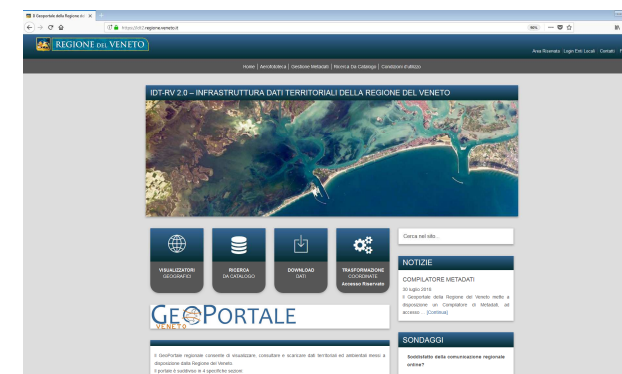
Il Geoportale della Regione del ×

https://idt2.regione.veneto.it

90%

REGIONE DEL VENETO

Area Riservata Login Enti Locali Contatti

Home | Aerofototeca | Gestione Metadati | Ricerca Da Catalogo | Condizioni d'utilizzo

IDT-RV 2.0 – INFRASTRUTTURA DATI TERRITORIALI DELLA REGIONE DEL VENETO

VISUALIZZATORI GEOGRAFICI

RICERCA DA CATALOGO

DOWNLOAD DATI

TRASFORMAZIONE COORDINATE Accesso Riservato

Cerca nel sito...

NOTIZIE

COMPILATORE METADATI

30 luglio 2018

Il Geoportale della Regione del Veneto mette a disposizione un Compilatore di Metadati, ad accesso... [Continua]

GEOPORTALE VENETO

Il GeoPortale regionale consente di visualizzare, consultare e scaricare dati territoriali ed ambientali messi a disposizione dalla Regione del Veneto.

Il portale è suddiviso in 4 specifiche sezioni

SONDAGGI

Soddisfatto della comunicazione regionale online?